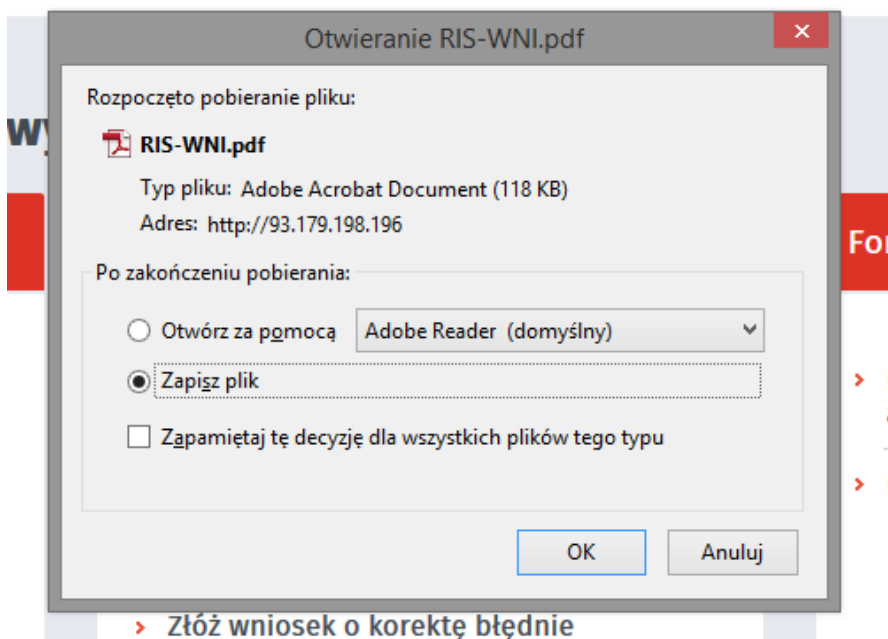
Otwieranie RIS-WNI.pdf

×

Rozpoczęto pobieranie pliku:

RIS-WNI.pdf

Typ pliku: Adobe Acrobat Document (118 KB)

Adres: http://93.179.198.196

Po zakończeniu pobierania:

Otwórz za pomocą

Adobe Reader (domyślny)

Zapisz plik

Zapamiętaj tę decyzję dla wszystkich plików tego typu

OK

Anuluj

wy

Fo

› Złóż wniosek o korektę błędnie